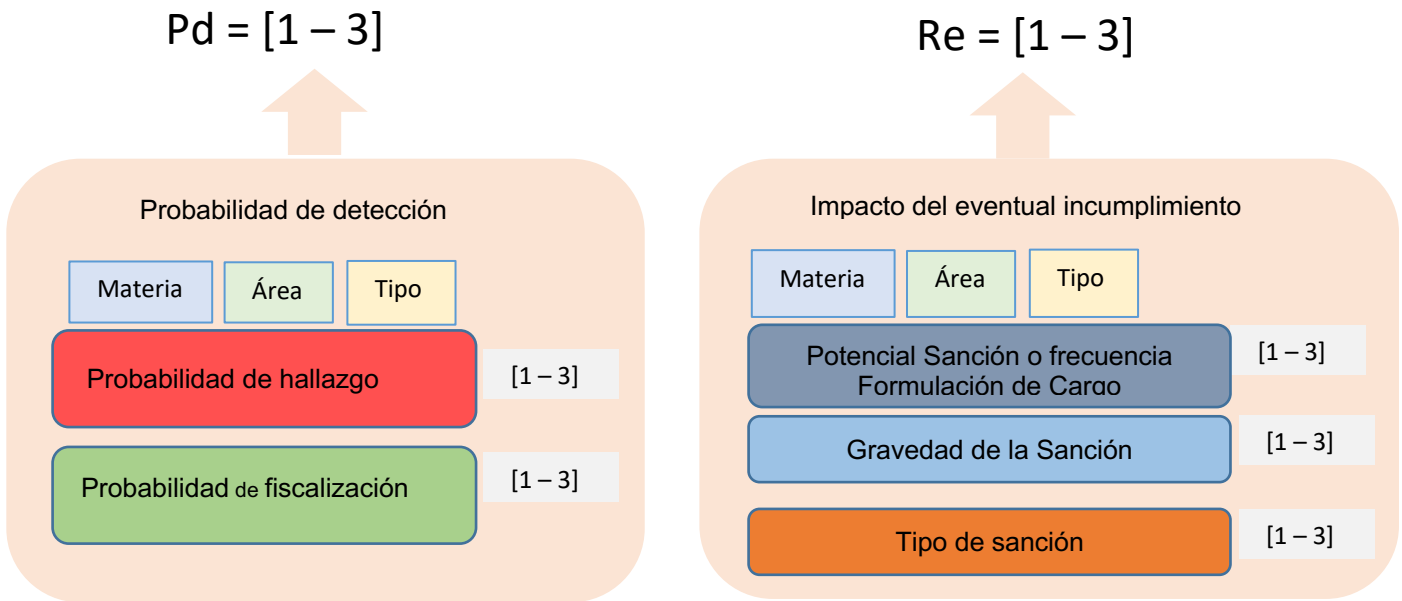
Pd = [1 – 3]

Re = [1 – 3]

Probabilidad de detección

Materia

Área

Tipo

Probabilidad de hallazgo

[1 – 3]

Probabilidad de fiscalización

[1 – 3]

Impacto del eventual incumplimiento

Materia

Área

Tipo

Potencial Sanción o frecuencia Formulación de Cargo

[1 – 3]

Gravedad de la Sanción

[1 – 3]

Tipo de sanción

[1 – 3]